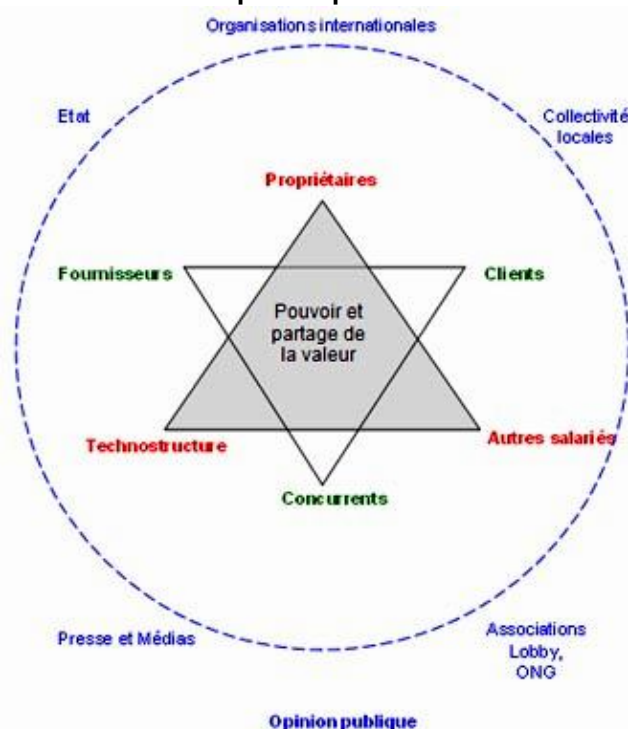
Organisations internationales

Etat

Collectivité locales

Propriétaires

Fournisseurs

Clients

Pouvoir et partage de la valeur

Technostructure

Autres salariés

Concurrents

Presse et Médias

Associations Lobby, ONG

Opinion publique